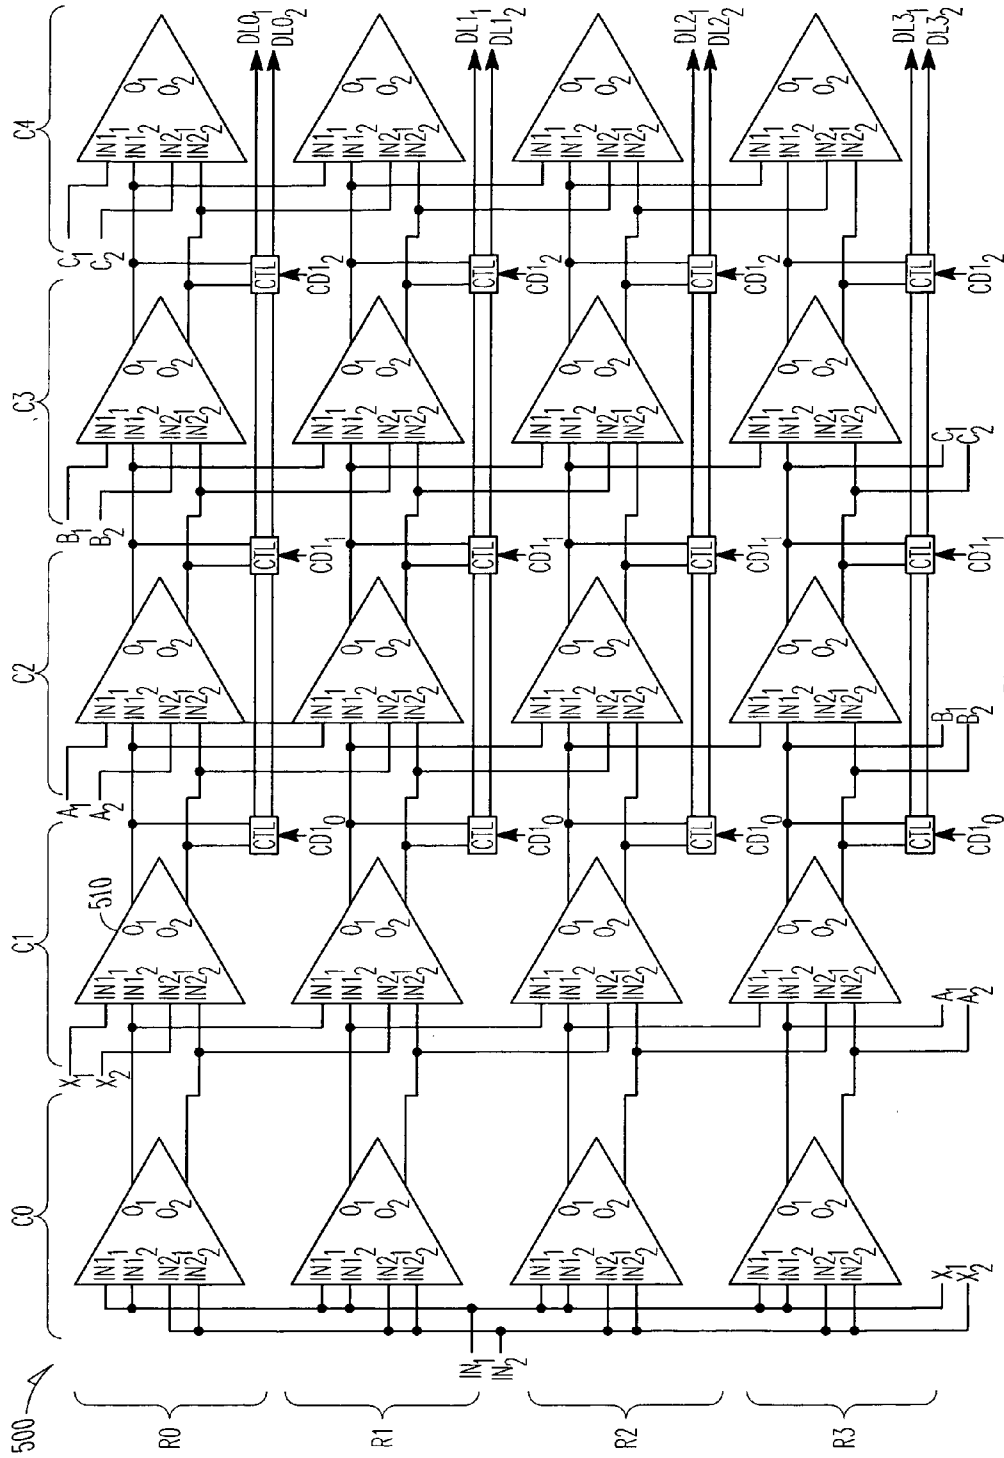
500
R0
R1
R2
R3
C0
C1
C2
C3
C4
$IN_1$
$IN_2$
$X_1$
$X_2$
$A_1$
$A_2$
$B_1$
$B_2$
$C_1$
$C_2$
510
$IN1_1$ $IN1_2$ $IN2_1$ $IN2_2$
$O_1$ $O_2$
CTL
$CD1_0$
$CD1_1$
$CD1_2$
$DL0_1$
$DL0_2$
$DL1_1$
$DL1_2$
$DL2_1$
$DL2_2$
$DL3_1$
$DL3_2$